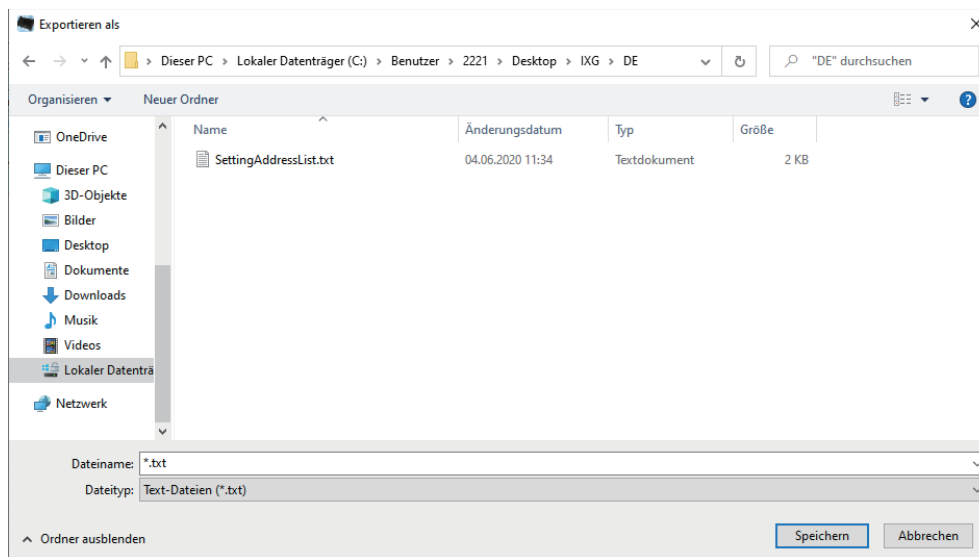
Exportieren als

Dieser PC > Lokaler Datenträger (C:) > Benutzer > 2221 > Desktop > IXG > DE

"DE" durchsuchen

Organisieren ▾ Neuer Ordner

OneDrive

Dieser PC

3D-Objekte

Bilder

Desktop

Dokumente

Downloads

Musik

Videos

Lokaler Datenträ

Netzwerk

| Name | Änderungsdatum | Typ | Größe |
|---|---|---|---|
| SettingAddressList.txt | 04.06.2020 11:34 | Textdokument | 2 KB |

Dateiname: *.txt

Dateityp: Text-Dateien (*.txt)

Ordner ausblenden

Speichern

Abbrechen